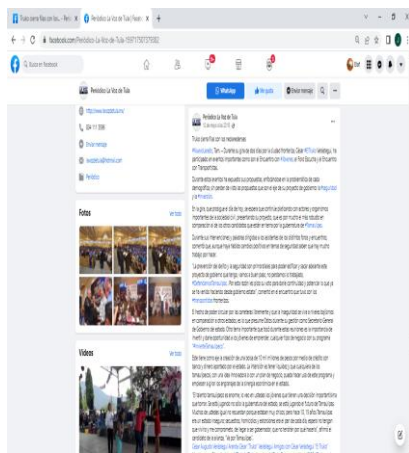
Periódico La Voz de Tula

facebook.com/Periodico-La-Voz-de-Tula

Buscar en Facebook

Periódico La Voz de Tula

WhatsApp

Me gusta

Enviar mensaje

Periódico La Voz de Tula

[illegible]

Fotos

Ver todo

Videos

Ver todo

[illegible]